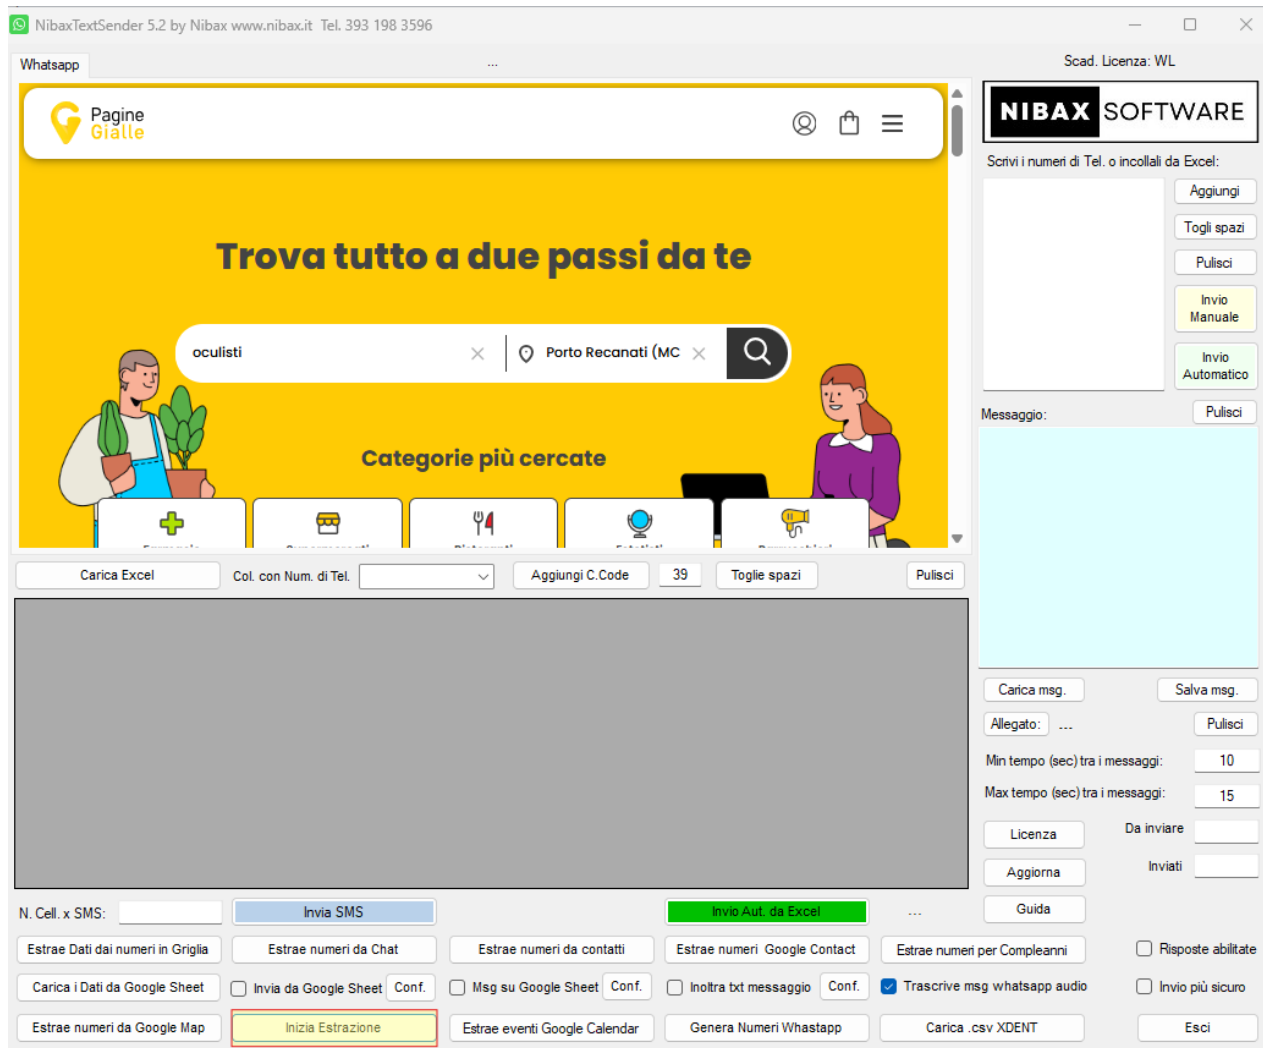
NibaxTextSender 5.2 by Nibax www.nibax.it Tel. 393 198 3596

Whatsapp

...

Scad. Licenza: WL

NIBAX SOFTWARE

Pagine Gialle

Trova tutto a due passi da te

oculisti

Porto Recanati (MC

Categorie più cercate

Scrivi i numeri di Tel. o incollali da Excel:

Aggiungi

Togli spazi

Pulisci

Invio Manuale

Invio Automatico

Messaggio:

Pulisci

Carica Excel

Col. con Num. di Tel.

Aggiungi C.Code

39

Toglie spazi

Pulisci

Carica msg.

Salva msg.

Allegato:

...

Pulisci

Min tempo (sec) tra i messaggi:

10

Max tempo (sec) tra i messaggi:

15

Licenza

Da inviare

Aggiorna

Inviati

Guida

N. Cell. x SMS:

Invia SMS

Invio Aut. da Excel

...

Estrae Dati dai numeri in Griglia

Estrae numeri da Chat

Estrae numeri da contatti

Estrae numeri Google Contact

Estrae numeri per Compleanni

Risposte abilitate

Carica i Dati da Google Sheet

Invia da Google Sheet

Conf.

Msg su Google Sheet

Conf.

Inoltra txt messaggio

Conf.

Trascrive msg whatsapp audio

Invio più sicuro

Estrae numeri da Google Map

Inizia Estrazione

Estrae eventi Google Calendar

Genera Numeri Whastapp

Carica .csv XDENT

Esci